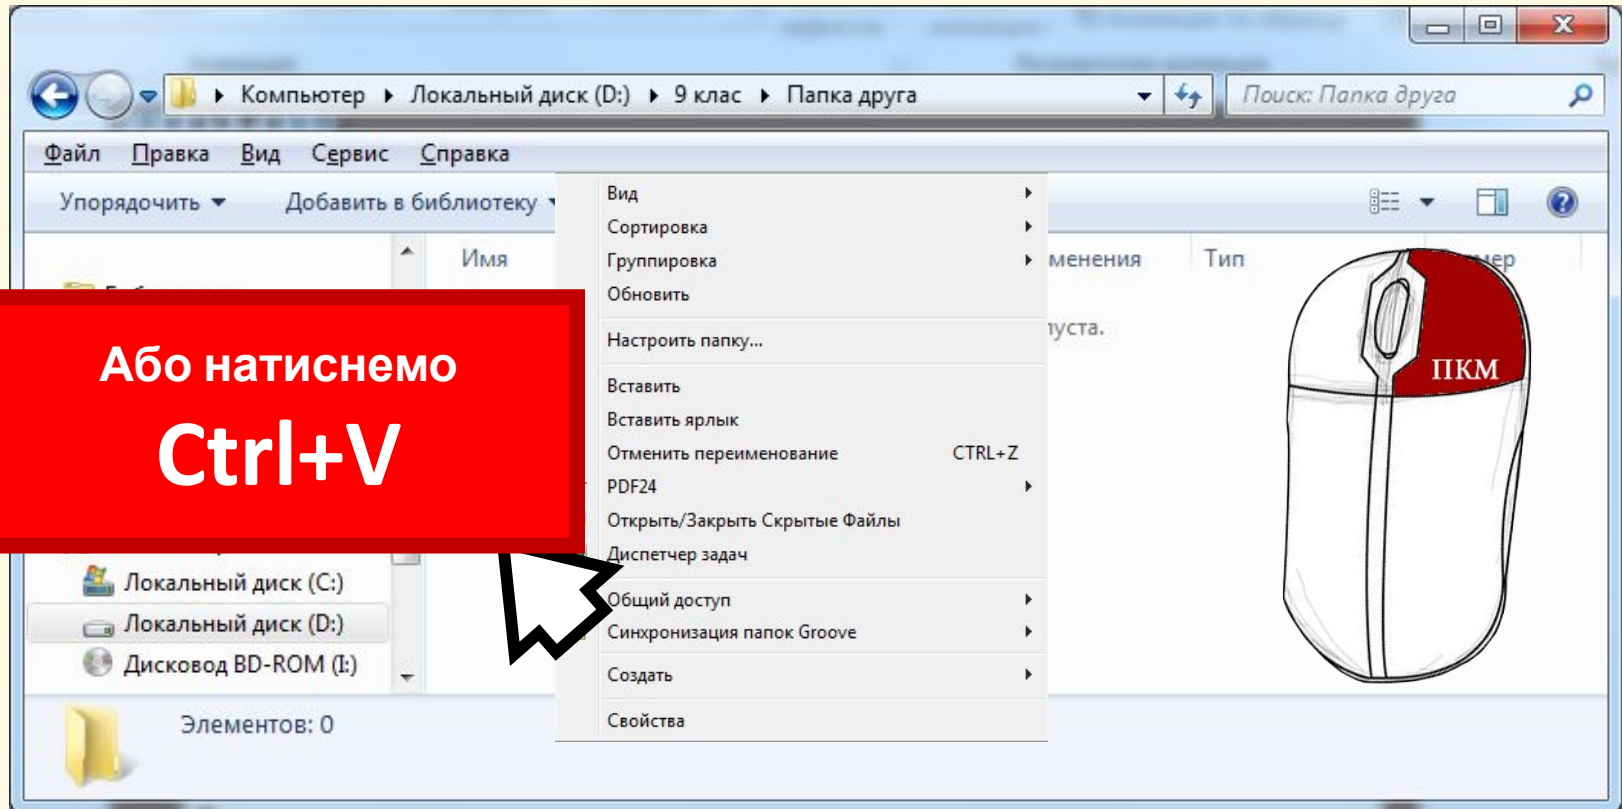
Компьютер ▸ Локальный диск (D:) ▸ 9 клас ▸ Папка друга

Поиск: Папка друга

Файл Правка Вид Сервис Справка

Упорядочить ▾ Добавить в библиотеку ▾

Имя

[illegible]менения Тип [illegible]мер

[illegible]уста.

Або натиснемо
Ctrl+V

Вид
Сортировка
Группировка
Обновить
Настроить папку...
Вставить
Вставить ярлык
Отменить переименование CTRL+Z
PDF24
Открыть/Закрыть Скрытые Файлы
Диспетчер задач
Общий доступ
Синхронизация папок Groove
Создать
Свойства

ПКМ

Локальный диск (C:)
Локальный диск (D:)
Дисковод BD-ROM (I:)

Элементов: 0